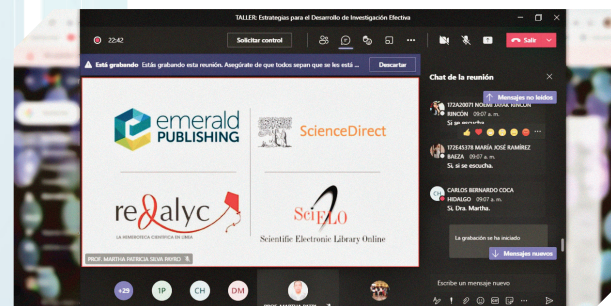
TALLER: Estrategias para el Desarrollo de Investigación Efectiva

22:42

Solicitar control

Salir

Está grabando Estás grabando esta reunión. Asegúrate de que todos sepan que se les está ...

Descartar

emerald PUBLISHING

ScienceDirect

redalyc

LA HEMEROTECA CIENTÍFICA EN LÍNEA

SciELO

Scientific Electronic Library Online

PROF. MARTHA PATRICIA SILVA PAYRO

Chat de la reunión

Mensajes no leídos

172A20071 NOEMI JARA RINCON RINCON

Si se escucha

172E45378 MARÍA JOSÉ RAMÍREZ BAEZA 09:07 a. m.

SI. si se escucha.

CH

CARLOS BERNARDO COCA HIDALGO 09:07 a. m.

SI. Dra. Martha.

La grabación se ha iniciado

Mensajes nuevos

Escribe un mensaje nuevo

+29

1P

CH

DM